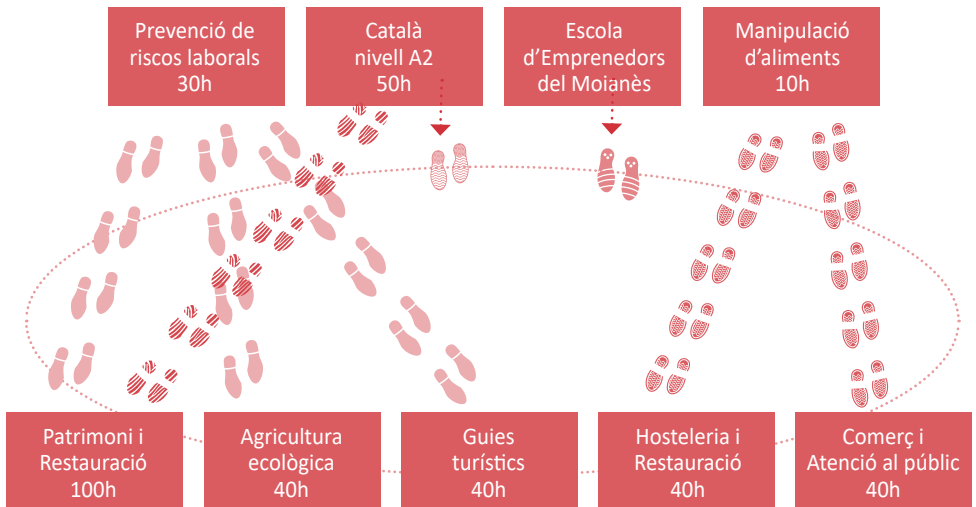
Prevenció de riscos laborals 30h

Català nivell A2 50h

Escola d'Emprenedors del Moianès

Manipulació d'aliments 10h

Patrimoni i Restauració 100h

Agricultura ecològica 40h

Guies turístics 40h

Hosteleria i Restauració 40h

Comerç i Atenció al públic 40h